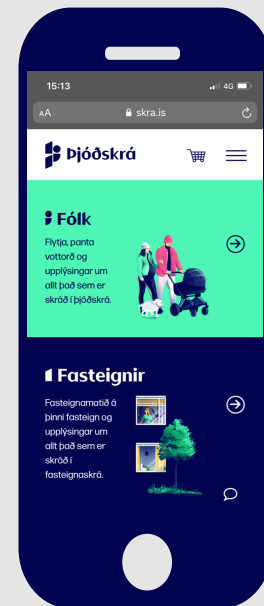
15:13
4G

AA
skra.is

Þjóðskrá

Fólk

Flytja, panta vottorð og upplýsingar um allt það sem er skráð í þjóðskrá.

Fasteignir

Fasteignamatið á þinni fasteign og upplýsingar um allt það sem er skráð í fasteignaskrá.